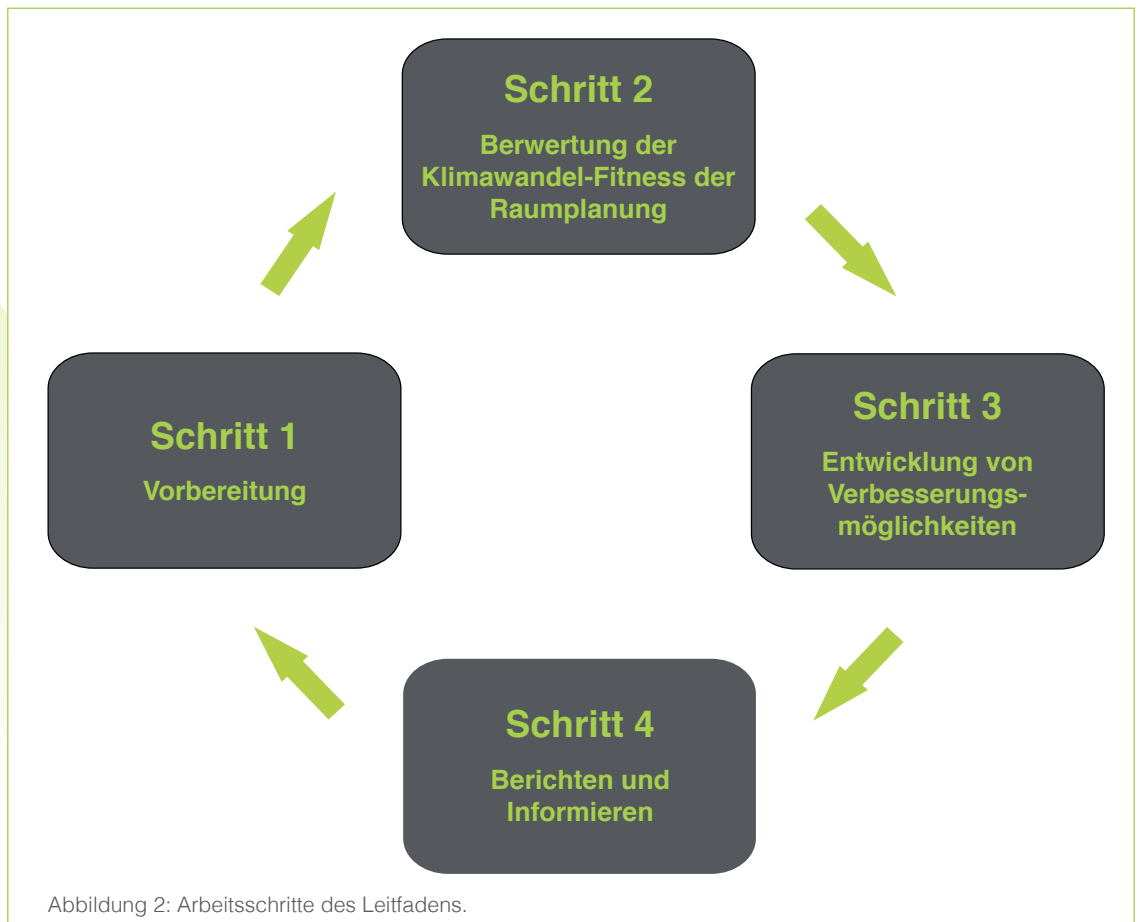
Schritt 2

Berwertung der Klimawandel-Fitness der Raumplanung

Schritt 1

Vorbereitung

Schritt 3

Entwicklung von Verbesserungsmöglichkeiten

Schritt 4

Berichten und Informieren

Abbildung 2: Arbeitsschritte des Leitfadens.